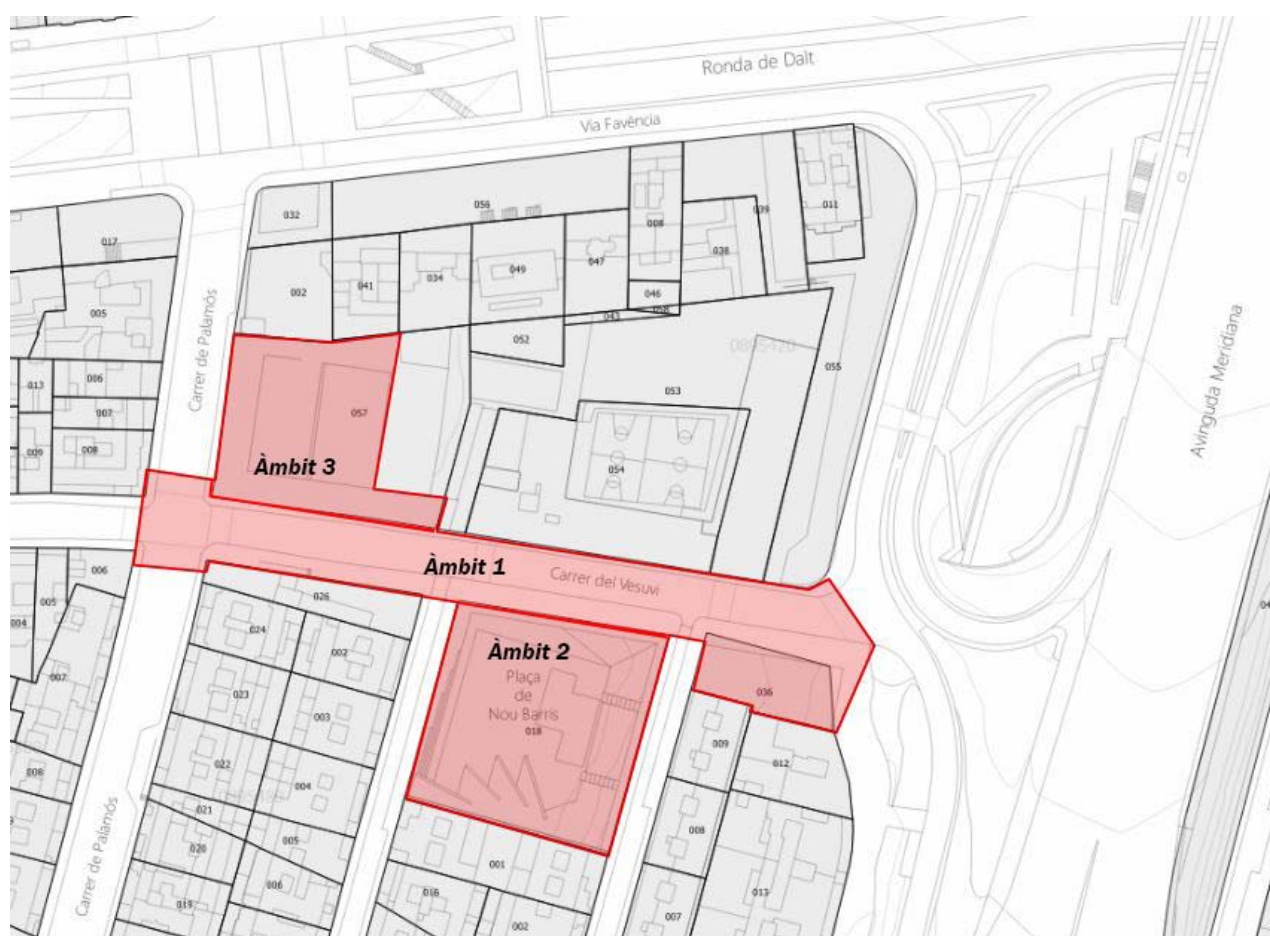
Ronda de Dalt

Via Favència

Carrer de Palamós

Avinguda Meridiana

032
056
008
039
011
017
002
041
034
049
047
038
046
048
043
005
052
0895420
055
013
006
057
053
007
009
008
054

Àmbit 3

Àmbit 1

Carrer del Vesuvi

006
005
004
026
024
002

Àmbit 2

Plaça de Nou Barris

036
007
023
003
018
009
008
022
004
012
021
005
020
006
008
001
013
016
013
002
007

Carrer de Palamós